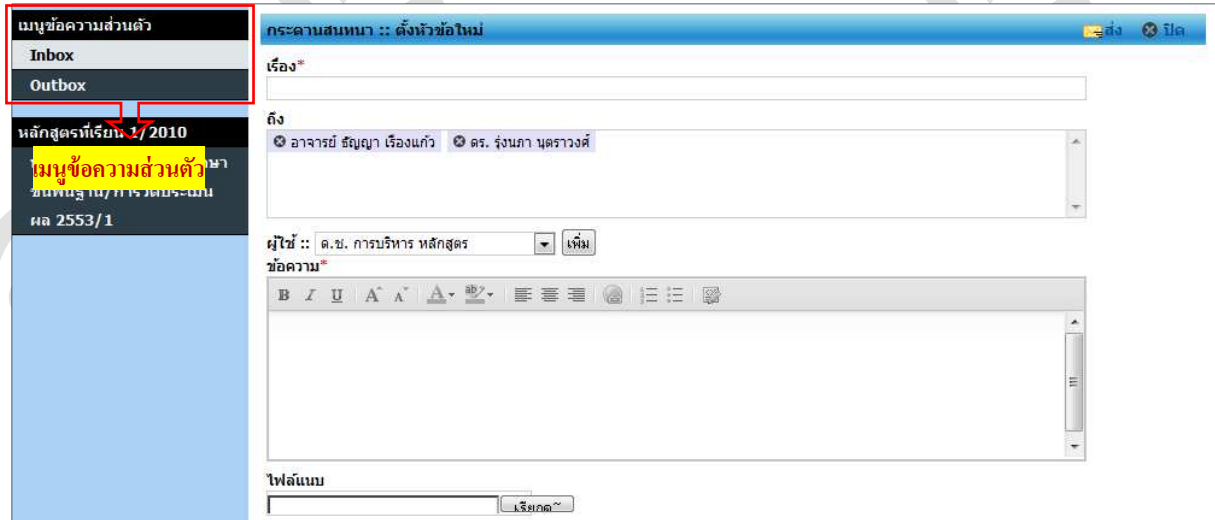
เมนูข้อความส่วนตัว
Inbox
Outbox

หลักสูตรที่เรียน 1/2010
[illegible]ษา
ขั้นพื้นฐาน/การวัดประเมิน
ผล 2553/1

เมนูข้อความส่วนตัว

กระดานสนทนา :: ตั้งหัวข้อใหม่
ส่ง ปิด

เรื่อง*

ถึง
อาจารย์ ธัญญา เรืองแก้ว
ดร. รุ่งนภา นุตราวงศ์

ผู้ใช้ :: ค.ช. การบริหาร หลักสูตร
เพิ่ม

ข้อความ*
B I U

ไฟล์แนบ
เรียกดู...